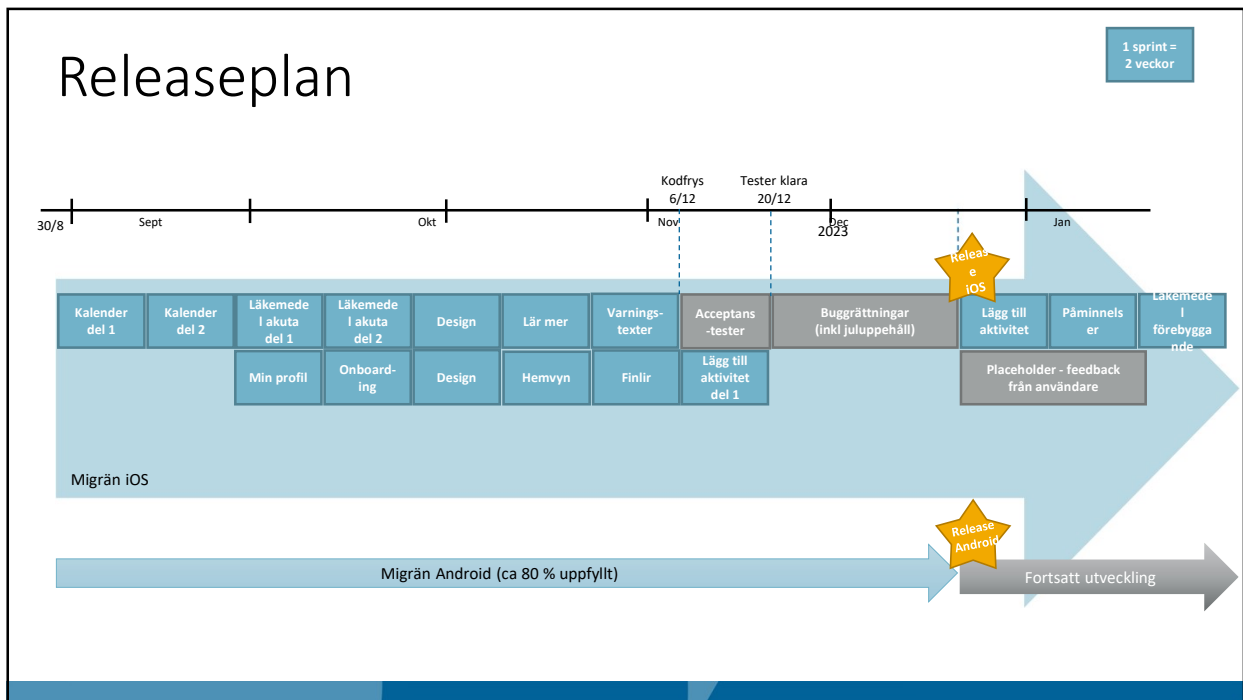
Releaseplan

1 sprint = 2 veckor

Kodfrys 6/12

Tester klara 20/12

30/8

Sept

Okt

Nov

Dec

2023

Jan

Release iOS

Kalender del 1

Kalender del 2

Läkemedel akuta del 1

Läkemedel akuta del 2

Design

Lär mer

Varningstexter

Acceptans-tester

Buggrättningar (inkl juluppehåll)

Lägg till aktivitet

Påminnelser

Läkemedel förebyggande

Min profil

Onboarding

Design

Hemvyn

Finlir

Lägg till aktivitet del 1

Placeholder - feedback från användare

Migrän iOS

Release Android

Migrän Android (ca 80 % uppfyllt)

Fortsatt utveckling